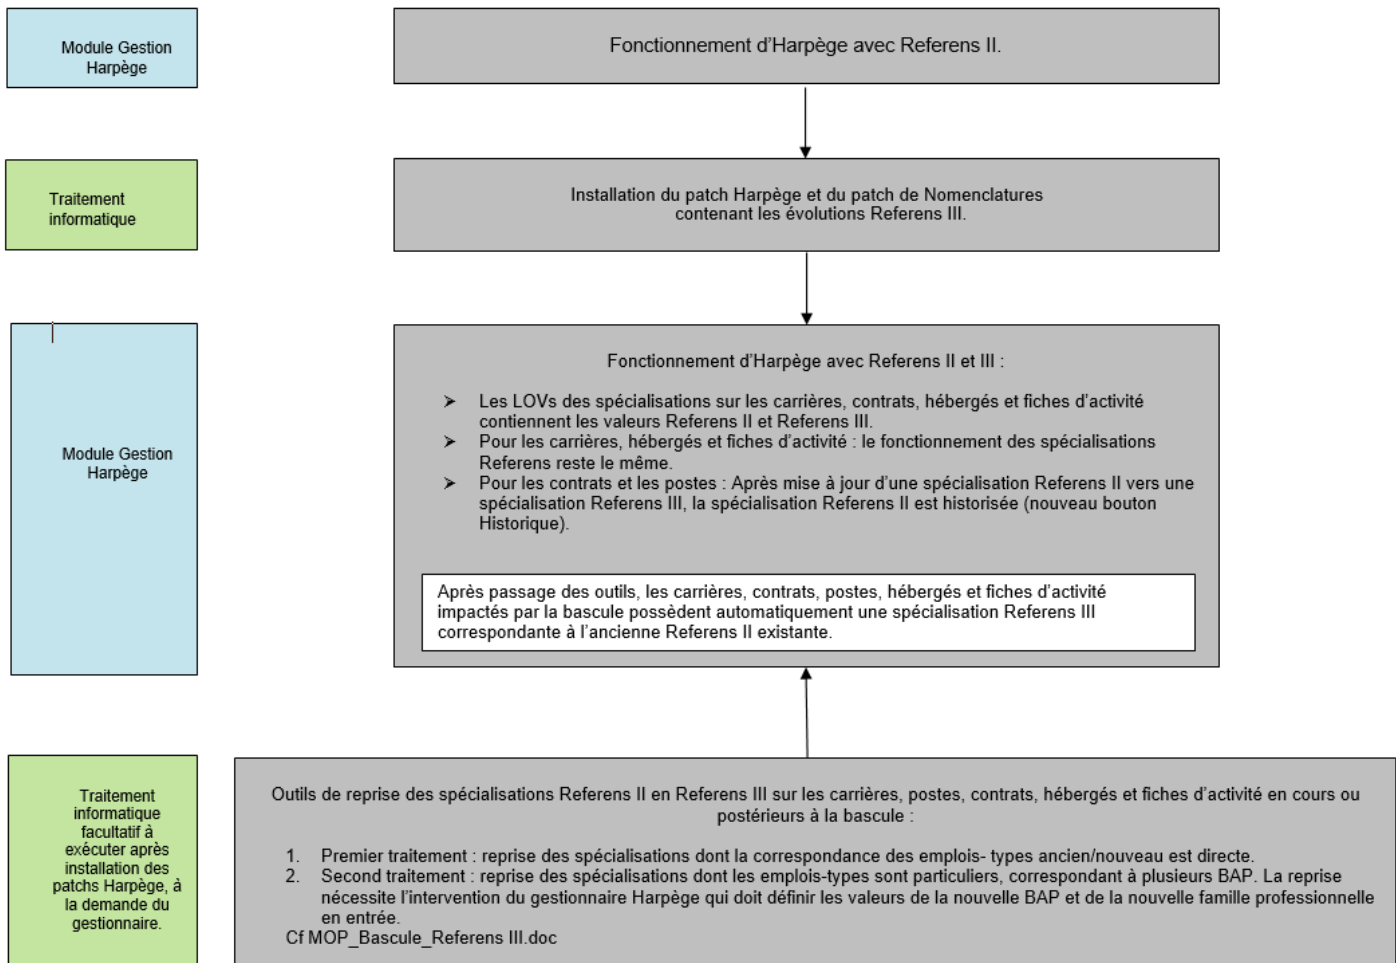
Module Gestion Harpège

Fonctionnement d'Harpège avec Referens II.

Traitement informatique

Installation du patch Harpège et du patch de Nomenclatures contenant les évolutions Referens III.

Module Gestion Harpège

Fonctionnement d'Harpège avec Referens II et III :

➢ Les LOVs des spécialisations sur les carrières, contrats, hébergés et fiches d'activité contiennent les valeurs Referens II et Referens III.
➢ Pour les carrières, hébergés et fiches d'activité : le fonctionnement des spécialisations Referens reste le même.
➢ Pour les contrats et les postes : Après mise à jour d'une spécialisation Referens II vers une spécialisation Referens III, la spécialisation Referens II est historisée (nouveau bouton Historique).

Après passage des outils, les carrières, contrats, postes, hébergés et fiches d'activité impactés par la bascule possèdent automatiquement une spécialisation Referens III correspondante à l'ancienne Referens II existante.

Traitement informatique facultatif à exécuter après installation des patchs Harpège, à la demande du gestionnaire.

Outils de reprise des spécialisations Referens II en Referens III sur les carrières, postes, contrats, hébergés et fiches d'activité en cours ou postérieurs à la bascule :

1. Premier traitement : reprise des spécialisations dont la correspondance des emplois- types ancien/nouveau est directe.
2. Second traitement : reprise des spécialisations dont les emplois-types sont particuliers, correspondant à plusieurs BAP. La reprise nécessite l'intervention du gestionnaire Harpège qui doit définir les valeurs de la nouvelle BAP et de la nouvelle famille professionnelle en entrée.
Cf MOP_Bascule_Referens III.doc